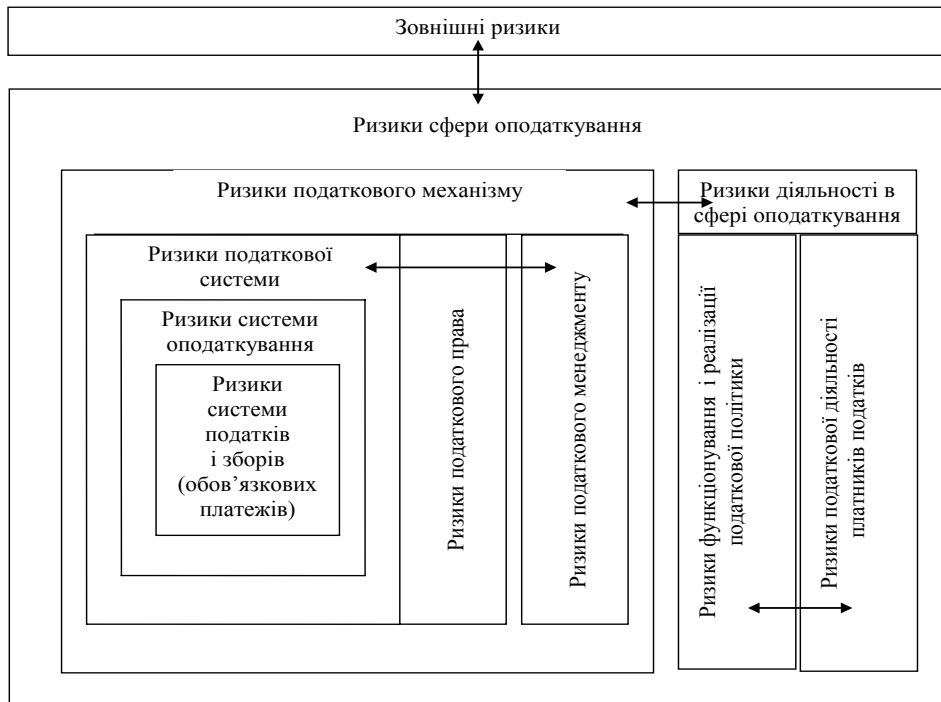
Зовнішні ризики

Ризики сфери оподаткування

Ризики податкового механізму

Ризики діяльності в сфері оподаткування

Ризики податкової системи

Ризики системи оподаткування

Ризики системи податків і зборів (обов'язкових платежів)

Ризики податкового права

Ризики податкового менеджменту

Ризики функціонування і реалізації податкової політики

Ризики податкової діяльності платників податків